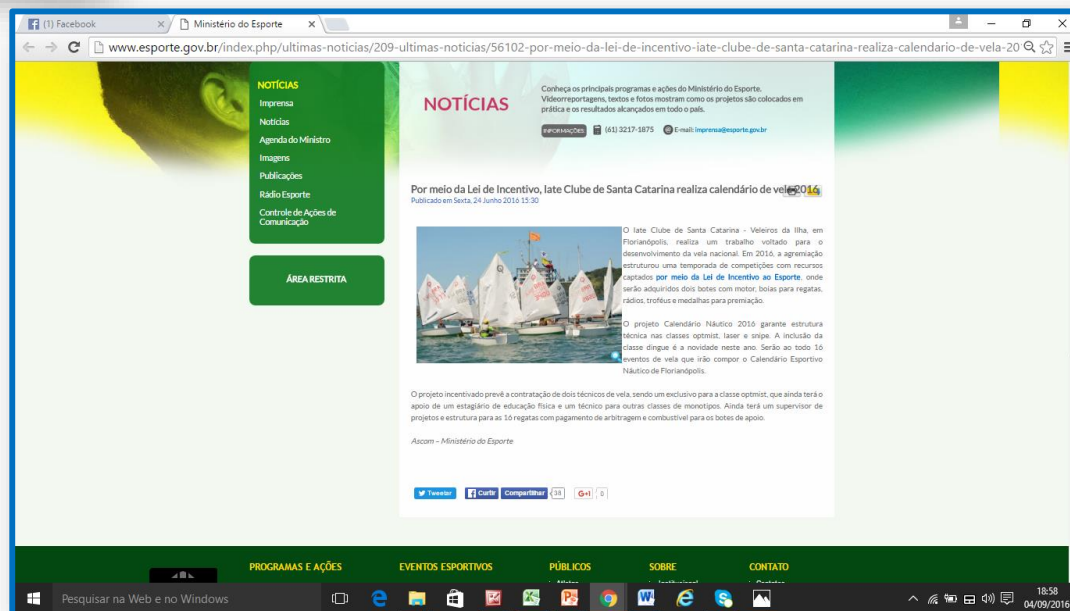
(1) Facebook × Ministério do Esporte ×

www.esporte.gov.br/index.php/ultimas-noticias/209-ultimas-noticias/56102-por-meio-da-lei-de-incentivo-iate-clube-de-santa-catarina-realiza-calendario-de-vela-20

NOTÍCIAS
Imprensa
Notícias
Agenda do Ministro
Imagens
Publicações
Rádio Esporte
Controle de Ações de Comunicação

ÁREA RESTRITA

NOTÍCIAS

Conheça os principais programas e ações do Ministério do Esporte. Videorreportagens, textos e fotos mostram como os projetos são colocados em prática e os resultados alcançados em todo o país.

INFORMAÇÕES (61) 3217-1875 E-mail: imprensa@esporte.gov.br

Por meio da Lei de Incentivo, Iate Clube de Santa Catarina realiza calendário de vela 2016

Publicado em Sexta, 24 Junho 2016 15:30

O Iate Clube de Santa Catarina - Veleiros da Ilha, em Florianópolis, realiza um trabalho voltado para o desenvolvimento da vela nacional. Em 2016, a agremiação estruturou uma temporada de competições com recursos captados por meio da Lei de Incentivo ao Esporte, onde serão adquiridos dois botes com motor, boias para regatas, rádios, troféus e medalhas para premiação.

O projeto Calendário Náutico 2016 garante estrutura técnica nas classes optmist, laser e snipe. A inclusão da classe dingue é a novidade neste ano. Serão ao todo 16 eventos de vela que irão compor o Calendário Esportivo Náutico de Florianópolis.

O projeto incentivado prevê a contratação de dois técnicos de vela, sendo um exclusivo para a classe optmist, que ainda terá o apoio de um estagiário de educação física e um técnico para outras classes de monotipos. Ainda terá um supervisor de projetos e estrutura para as 16 regatas com pagamento de arbitragem e combustível para os botes de apoio.

Ascom – Ministério do Esporte

Tweetar Curtir Compartilhar 38 G+1 0

PROGRAMAS E AÇÕES EVENTOS ESPORTIVOS PÚBLICOS SOBRE CONTATO

Pesquisar na Web e no Windows

18:58
04/09/2016